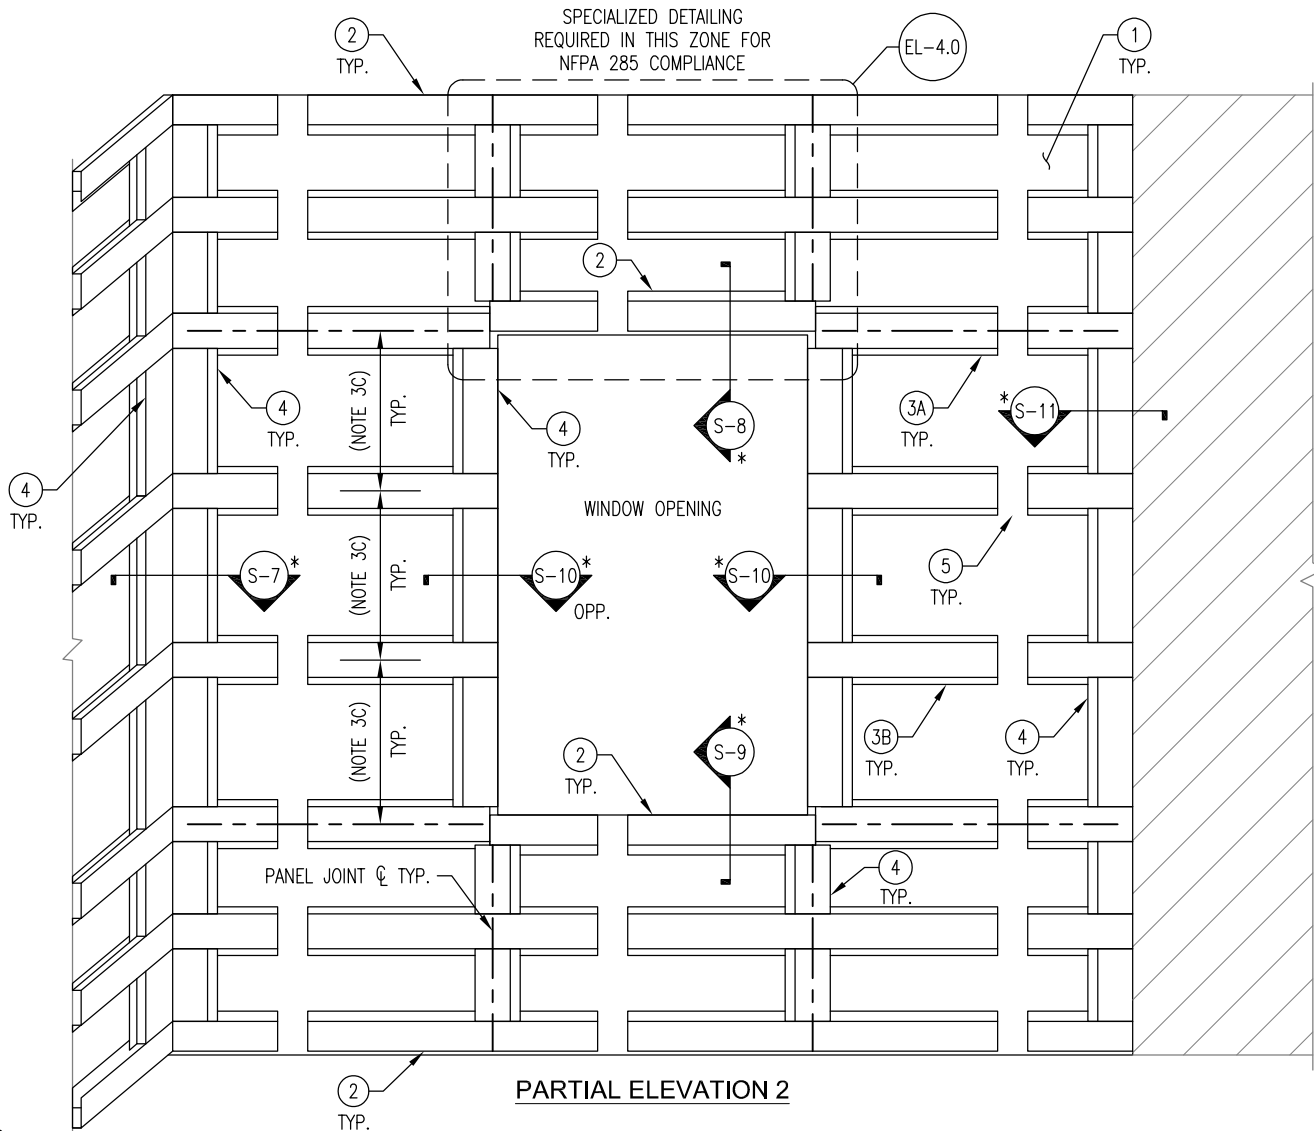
2
TYP.

SPECIALIZED DETAILING
REQUIRED IN THIS ZONE FOR
NFPA 285 COMPLIANCE

EL-4.0

1
TYP.

2

4
TYP.

(NOTE 3C)
TYP.

4
TYP.

S-8
*

3A
TYP.

*
S-11

4
TYP.

WINDOW OPENING

5
TYP.

S-7
*

(NOTE 3C)
TYP.

S-10
*
OPP.

*
S-10

(NOTE 3C)
TYP.

*
S-9

3B
TYP.

4
TYP.

2
TYP.

PANEL JOINT ℄ TYP.

4
TYP.

2
TYP.

PARTIAL ELEVATION 2